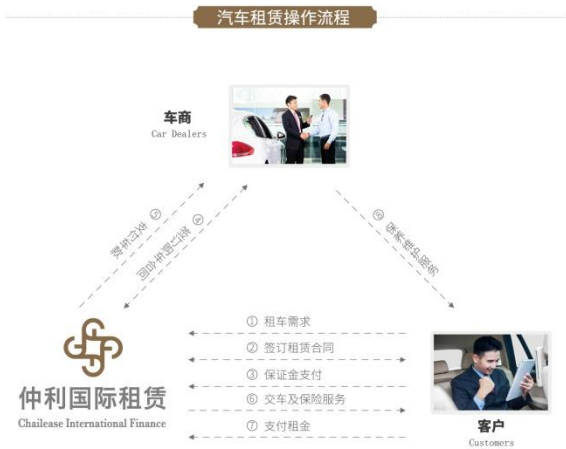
汽车租赁操作流程

车商
Car Dealers

⑤ 支付车款

④ 签订购车合同

③ 供车及服务

① 租车需求
② 签订租赁合同
③ 保证金支付
⑥ 交车及保险服务
⑦ 支付租金

仲利国际租赁
Chailease International Finance

客户
Customers